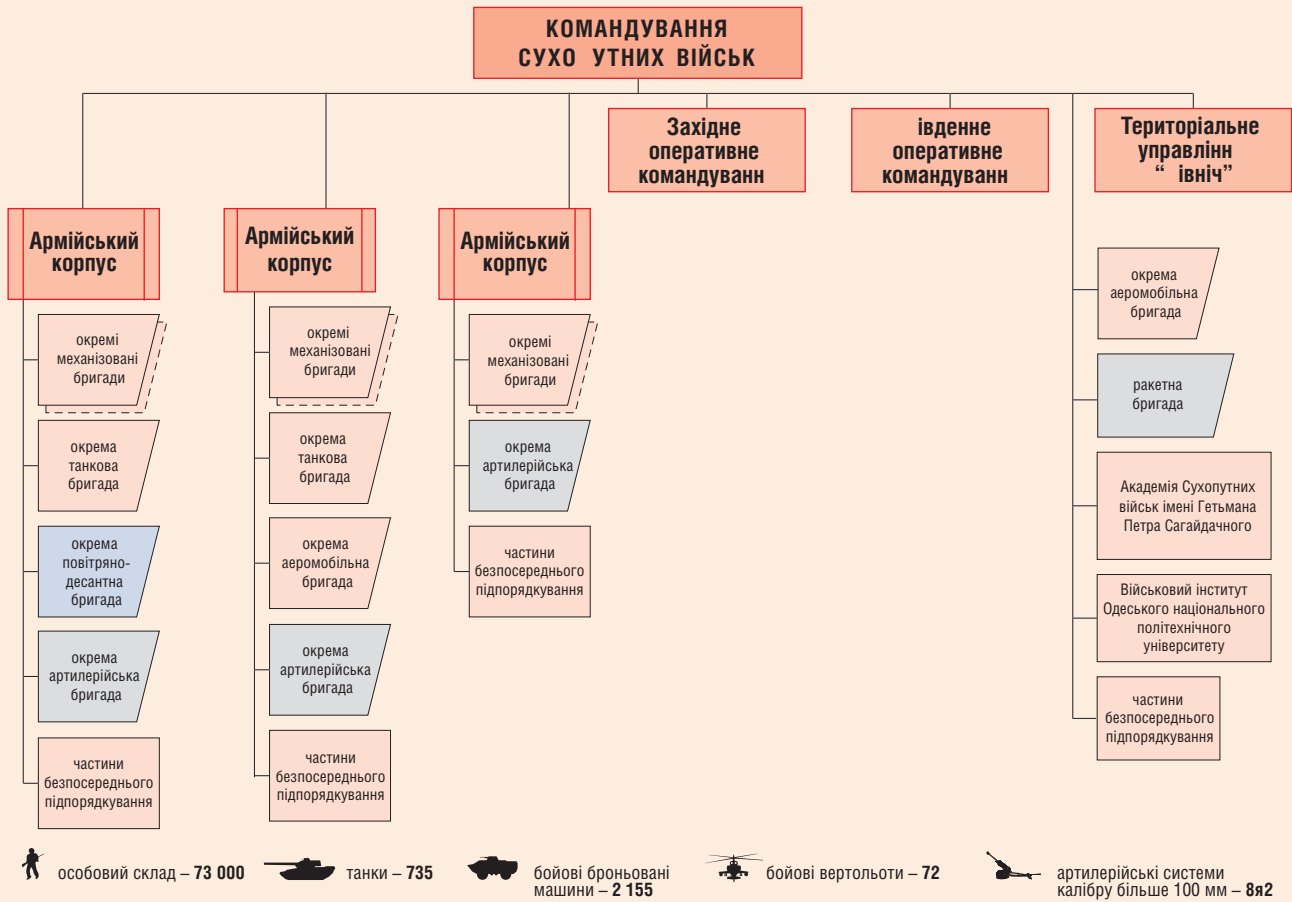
КОМАНДУВАННЯ
СУХО УТНИХ ВІЙСЬК

Західне оперативне командуванн

івденне оперативне командуванн

Територіальне управлінн " івніч"

Армійський корпус

окремі механізовані бригади

окрема танкова бригада

окрема повітряно-десантна бригада

окрема артилерійська бригада

частини безпосереднього підпорядкування

Армійський корпус

окремі механізовані бригади

окрема танкова бригада

окрема аеромобільна бригада

окрема артилерійська бригада

частини безпосереднього підпорядкування

Армійський корпус

окремі механізовані бригади

окрема артилерійська бригада

частини безпосереднього підпорядкування

окрема аеромобільна бригада

ракетна бригада

Академія Сухопутних військ імені Гетьмана Петра Сагайдачного

Військовий інститут Одеського національного політехнічного університету

частини безпосереднього підпорядкування

особовий склад – **73 000** танки – **735** бойові броньовані машини – **2 155** бойові вертольоти – **72** артилерійські системи калібру більше 100 мм – **8я2**